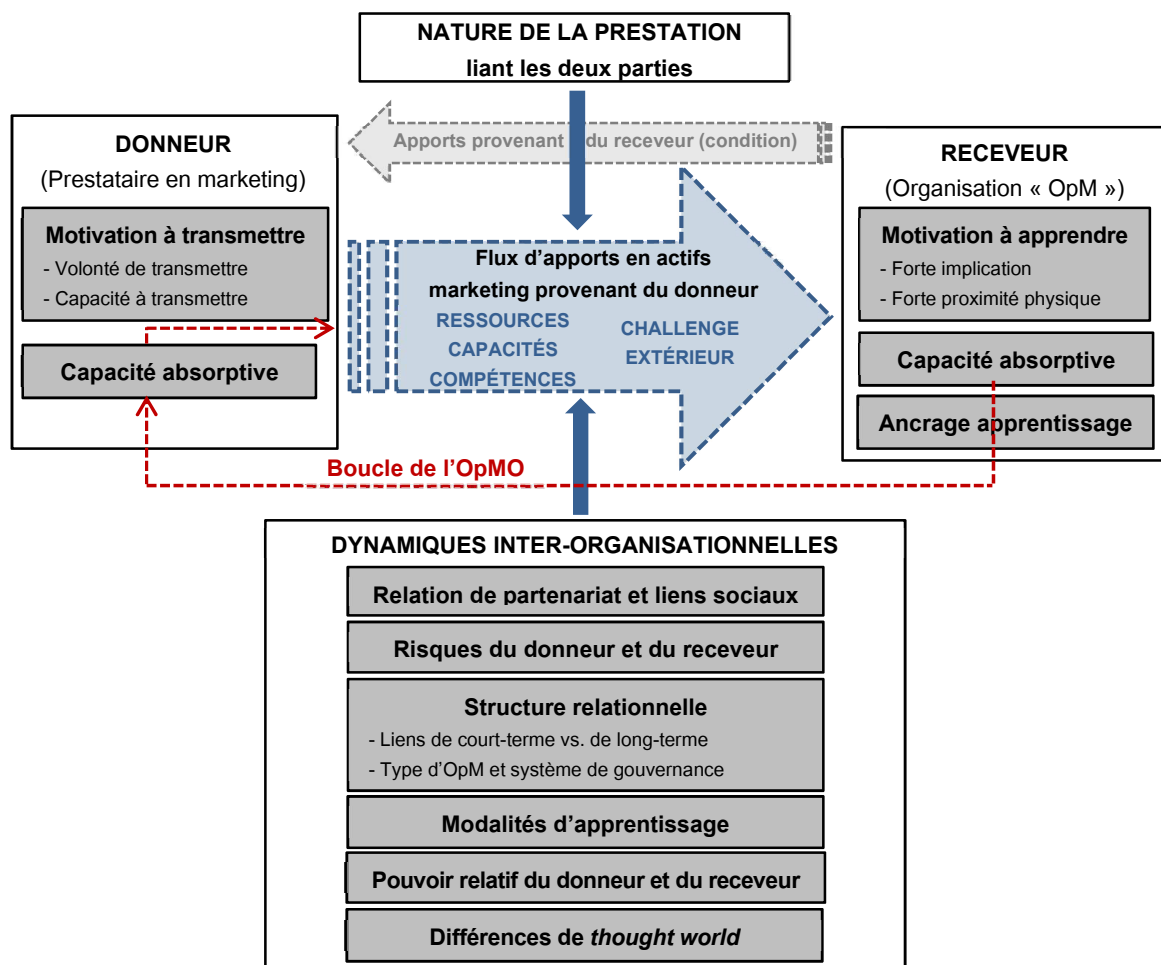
NATURE DE LA PRESTATION
liant les deux parties

DONNEUR
(Prestataire en marketing)

Motivation à transmettre
- Volonté de transmettre
- Capacité à transmettre

Capacité absorptive

Apports provenant du receveur (condition)

Flux d'apports en actifs marketing provenant du donneur
RESSOURCES
CAPACITÉS
COMPÉTENCES
CHALLENGE
EXTÉRIEUR

RECEVEUR
(Organisation « OpM »)

Motivation à apprendre
- Forte implication
- Forte proximité physique

Capacité absorptive

Ancrage apprentissage

Boucle de l'OpMO

DYNAMIQUES INTER-ORGANISATIONNELLES

Relation de partenariat et liens sociaux

Risques du donneur et du receveur

Structure relationnelle
- Liens de court-terme vs. de long-terme
- Type d'OpM et système de gouvernance

Modalités d'apprentissage

Pouvoir relatif du donneur et du receveur

Différences de *thought world*